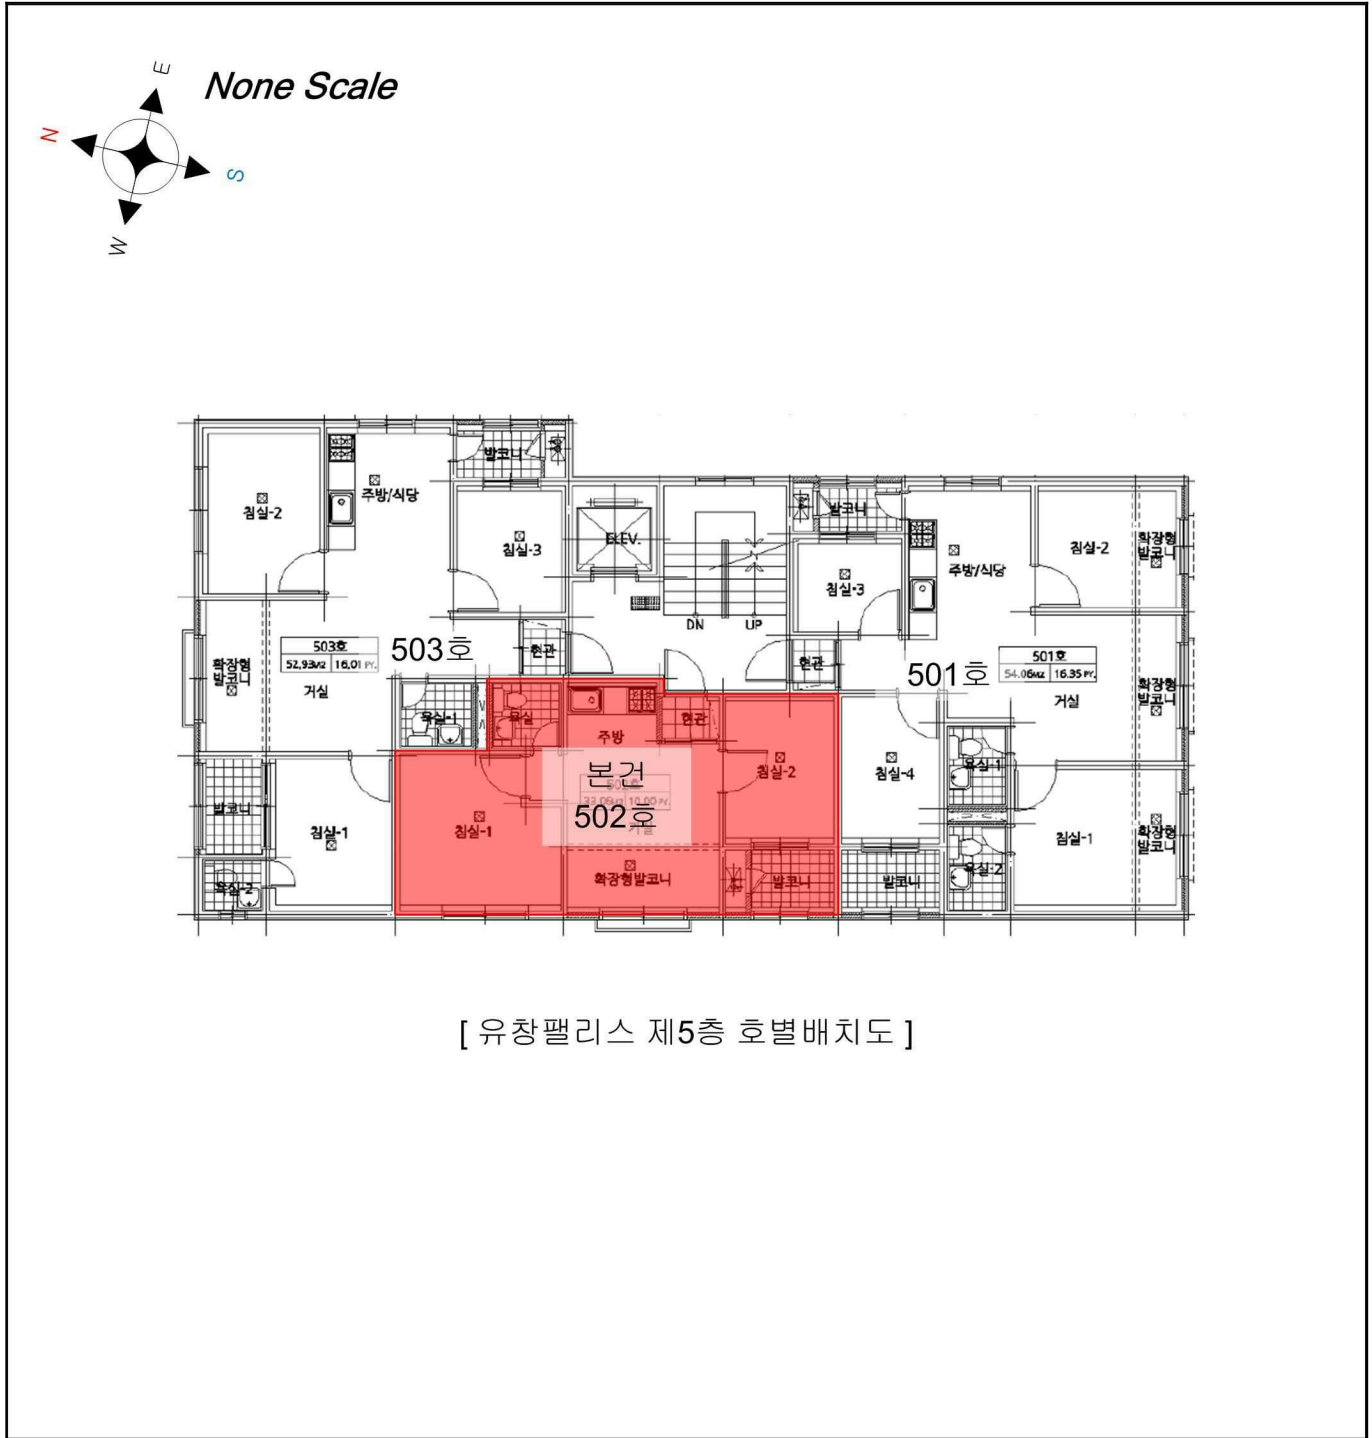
E
N
S
W
None Scale

발코니
침실-2
주방/식당
침실-3
ELEV.
발코니
침실-3
주방/식당
침실-2
확장형 발코니
DN
UP
503호
52.93㎡ 16.01PY.
503호
현관
현관
501호
501호
54.06㎡ 16.35PY.
확장형 발코니
거실
거실
확장형 발코니
욕실-1
욕실
주방
현관
침실-2
침실-4
욕실-1
본건
502호
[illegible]
침실-1
침실-1
거실
침실-1
확장형 발코니
발코니
욕실-2
욕실-2
확장형발코니
발코니
발코니

[ 유창팰리스 제5층 호별배치도 ]